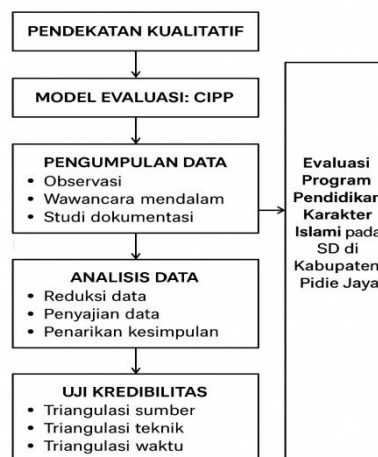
PENDEKATAN KUALITATIF

MODEL EVALUASI: CIPP

PENGUMPULAN DATA
• Observasi
• Wawancara mendalam
• Studi dokumentasi

ANALISIS DATA
• Reduksi data
• Penyajian data
• Penarikan kesimpulan

UJI KREDIBILITAS
• Triangulasi sumber
• Triangulasi teknik
• Triangulasi waktu

Evaluasi Program Pendidikan Karakter Islami pada SD di Kabupaten Pidie Jaya